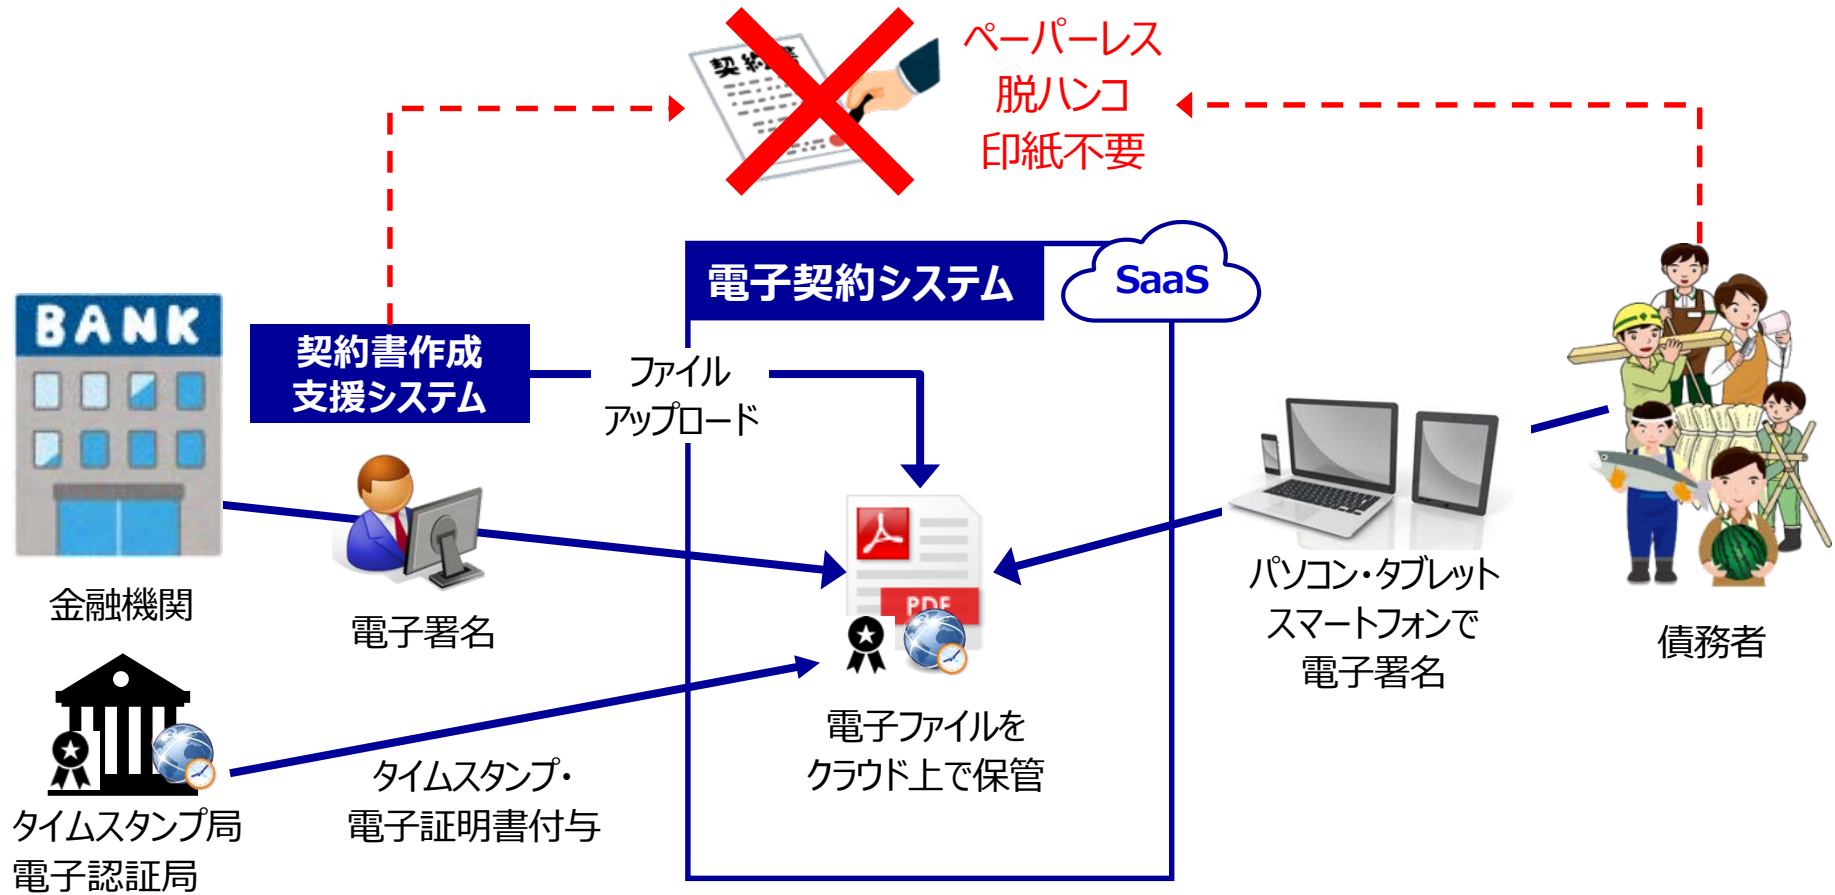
ペーパーレス
脱ハンコ
印紙不要

電子契約システム
SaaS

BANK

契約書作成
支援システム

ファイル
アップロード

金融機関

電子署名

PDF

パソコン・タブレット
スマートフォンで
電子署名

債務者

タイムスタンプ局
電子認証局

タイムスタンプ・
電子証明書付与

電子ファイルを
クラウド上で保管